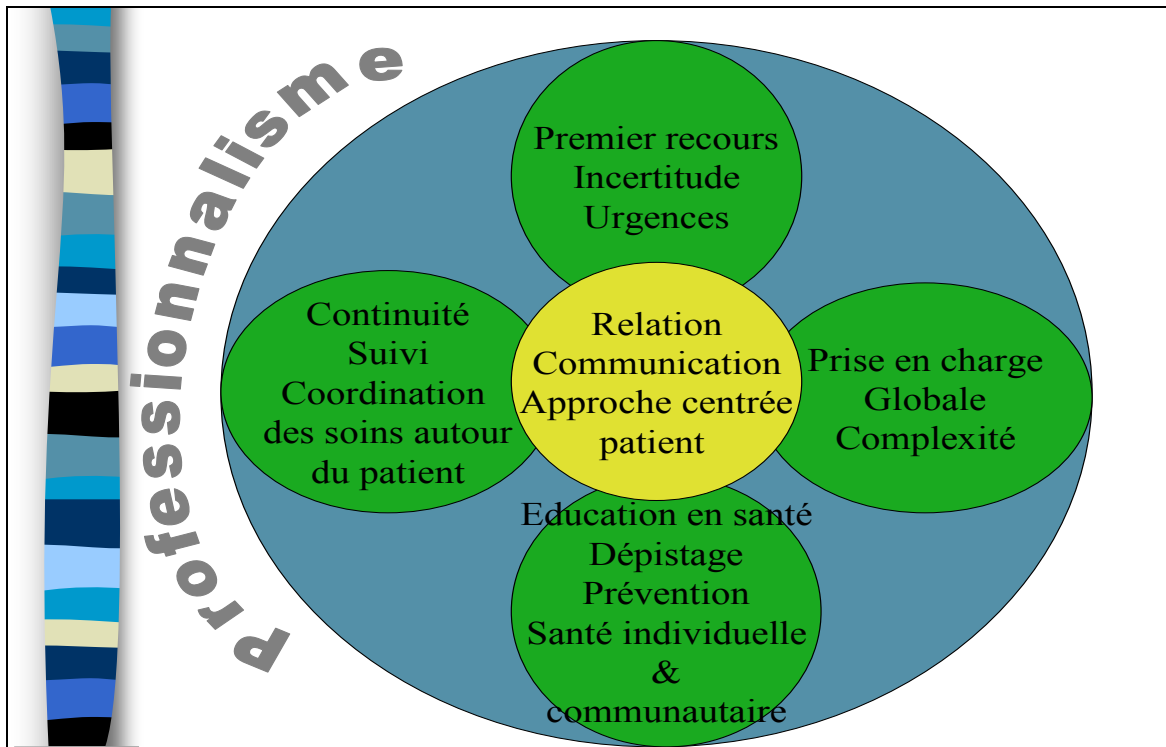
Professionnalisme

Premier recours
Incertitude
Urgences

Continuité
Suivi
Coordination
des soins autour
du patient

Relation
Communication
Approche centrée
patient

Prise en charge
Globale
Complexité

Education en santé
Dépistage
Prévention
Santé individuelle
&
communautaire